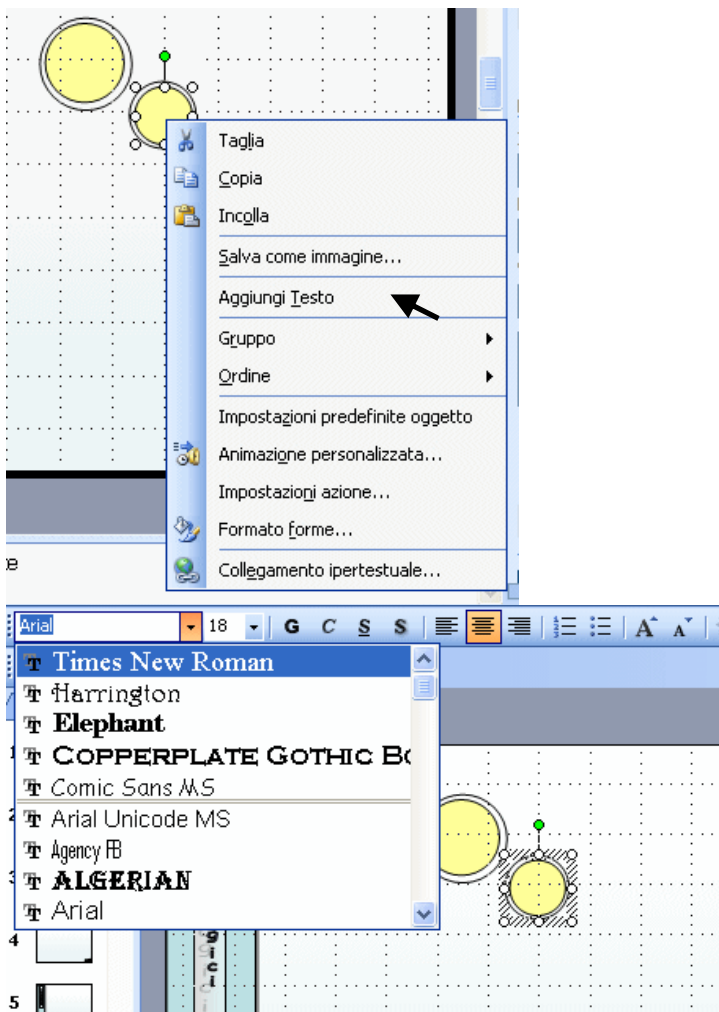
Taglia
Copia
Incolla
Salva come immagine...
Aggiungi Testo
Gruppo
Ordine
Impostazioni predefinite oggetto
Animazione personalizzata...
Impostazioni azione...
Formato forme...
Collegamento ipertestuale...

e

Arial
18
G C S S
Times New Roman
Harrington
Elephant
COPPERPLATE GOTHIC B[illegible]
Comic Sans MS
Arial Unicode MS
Agency FB
ALGERIAN
Arial

1
2
3
4
5

gici